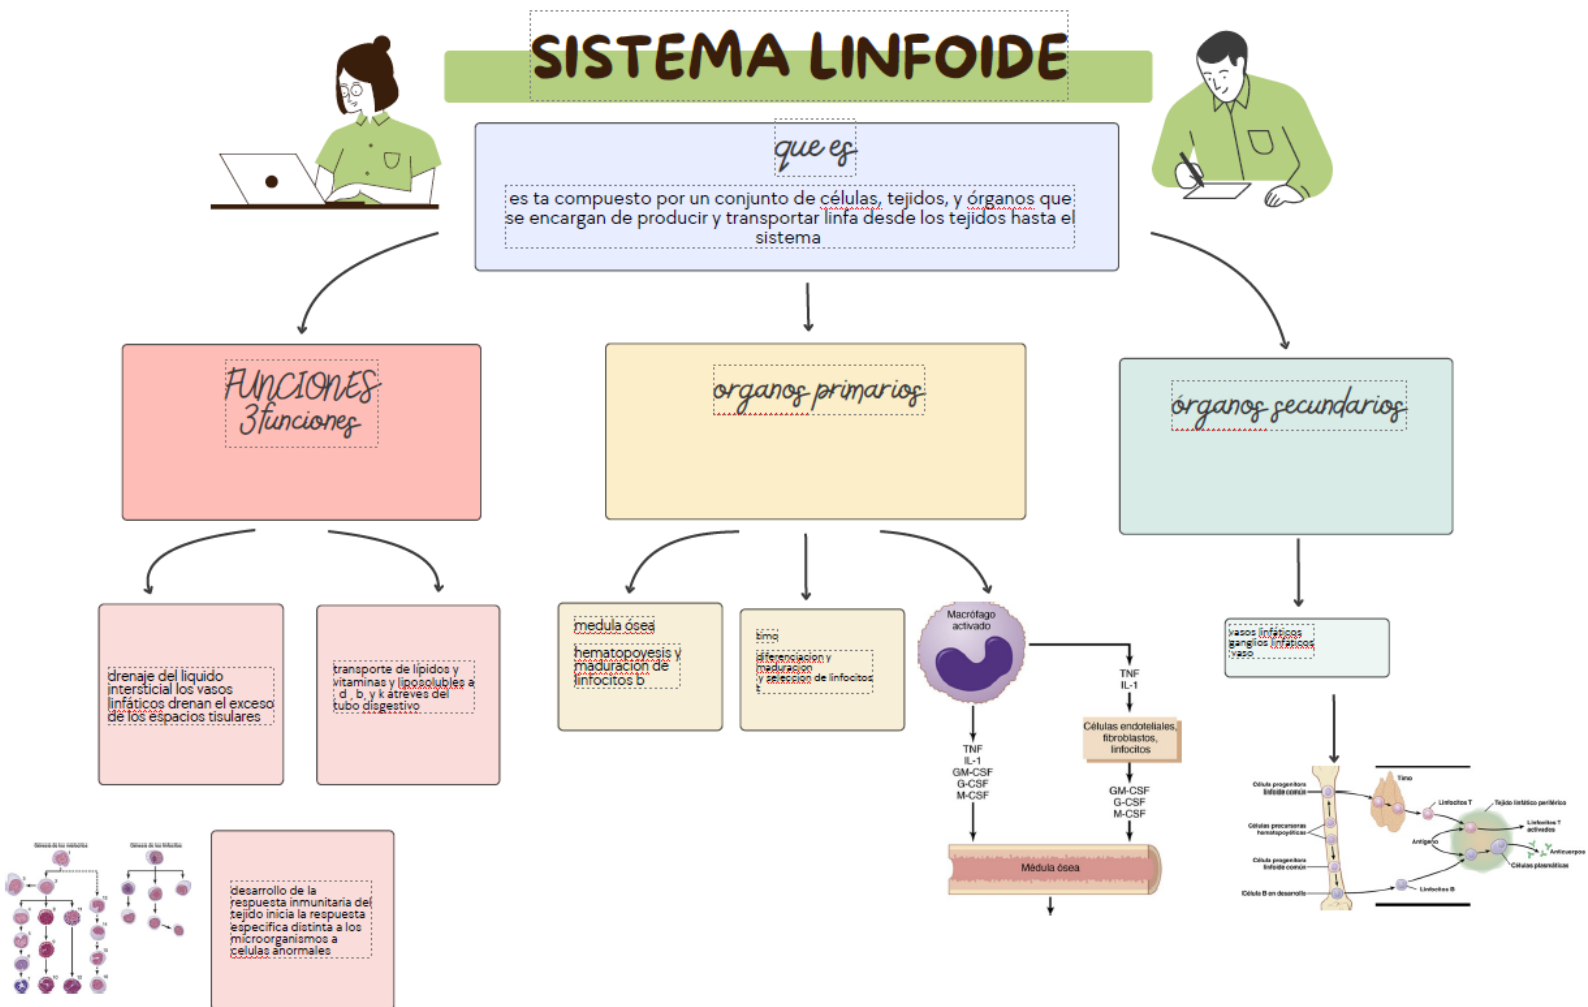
SISTEMA LINFOIDE

que es

es ta compuesto por un conjunto de células, tejidos, y órganos que se encargan de producir y transportar linfa desde los tejidos hasta el sistema

FUNCIONES
3funciones

organos primarios

órganos secundarios

drenaje del liquido intersticial los vasos linfáticos drenan el exceso de los espacios tisulares

transporte de lipidos y vitaminas y liposolubles a d, b, y k atreves del tubo disgestivo

medula ósea
hematopoyesis y maduracion de linfocitos b

timo
diferenciacion y maduracion y seleccion de linfocitos t

Macrófago activado

TNF
IL-1

Células endoteliales, fibroblastos, linfocitos

TNF
IL-1
GM-CSF
G-CSF
M-CSF

GM-CSF
G-CSF
M-CSF

Médula ósea

vasos linfáticos
gangios linfaticos
vaso

desarrollo de la respuesta inmunitaria del tejido inicia la respuesta especifica distinta a los microorganismos a celulas anormales

Génesis de los leucocitos
Génesis de los linfocitos

Célula progenitora linfoide común
Células precursoras hematopoyéticas
Célula progenitora linfoide común
Célula B en desarrollo
Timo
Linfocitos T
Tejido linfático periférico
Linfocitos T activados
Antígeno
Anticuerpos
Células plasmáticas
Linfocitos B